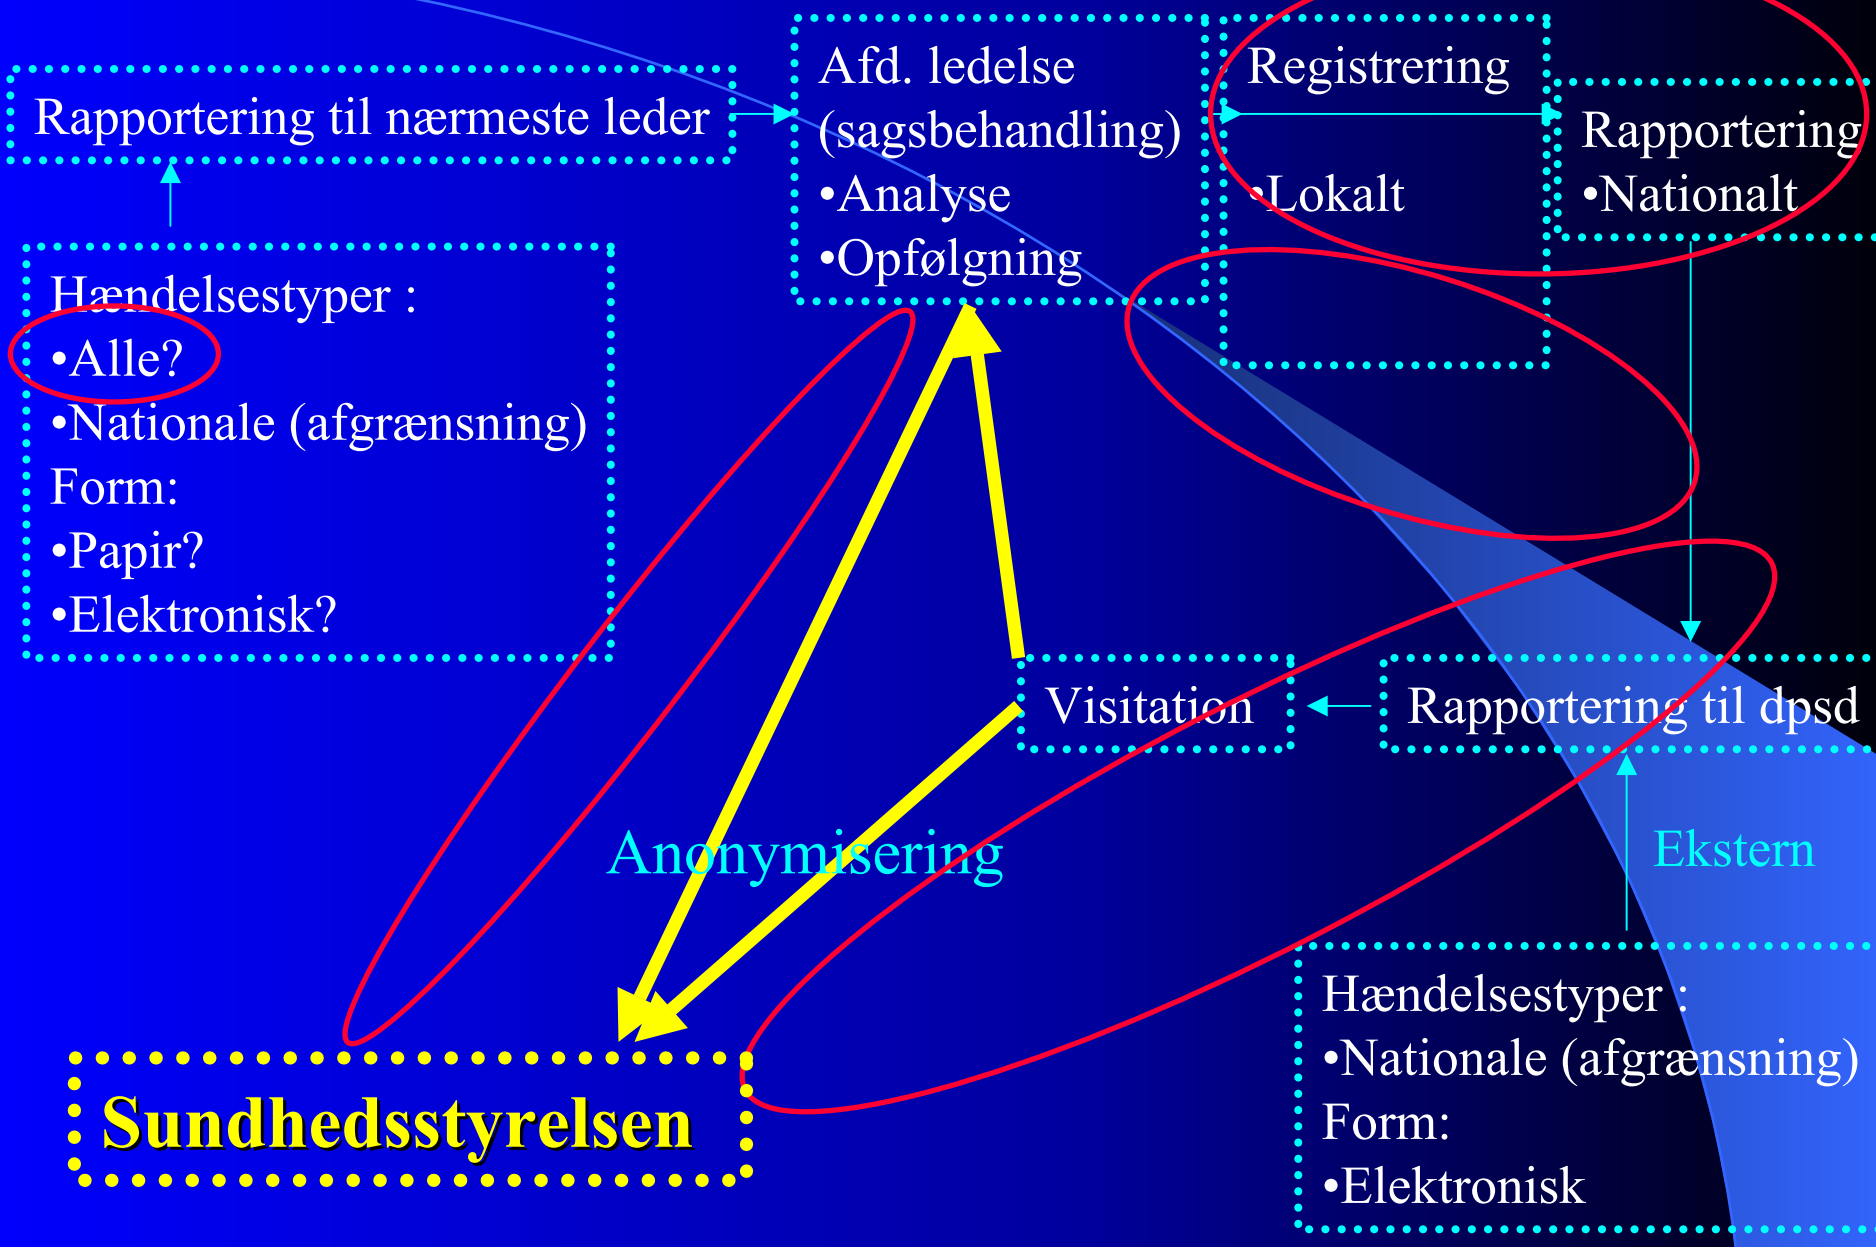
Rapportering til nærmeste leder

Afd. ledelse (sagsbehandling)
•Analyse
•Opfølgning

Registrering
•Lokalt

Rapportering
•Nationalt

Hændelsestyper :
•Alle?
•Nationale (afgrænsning)
Form:
•Papir?
•Elektronisk?

Visitation

Rapportering til dpsd

Anonymisering

Ekstern

Sundhedsstyrelsen

Hændelsestyper :
•Nationale (afgrænsning)
Form:
•Elektronisk